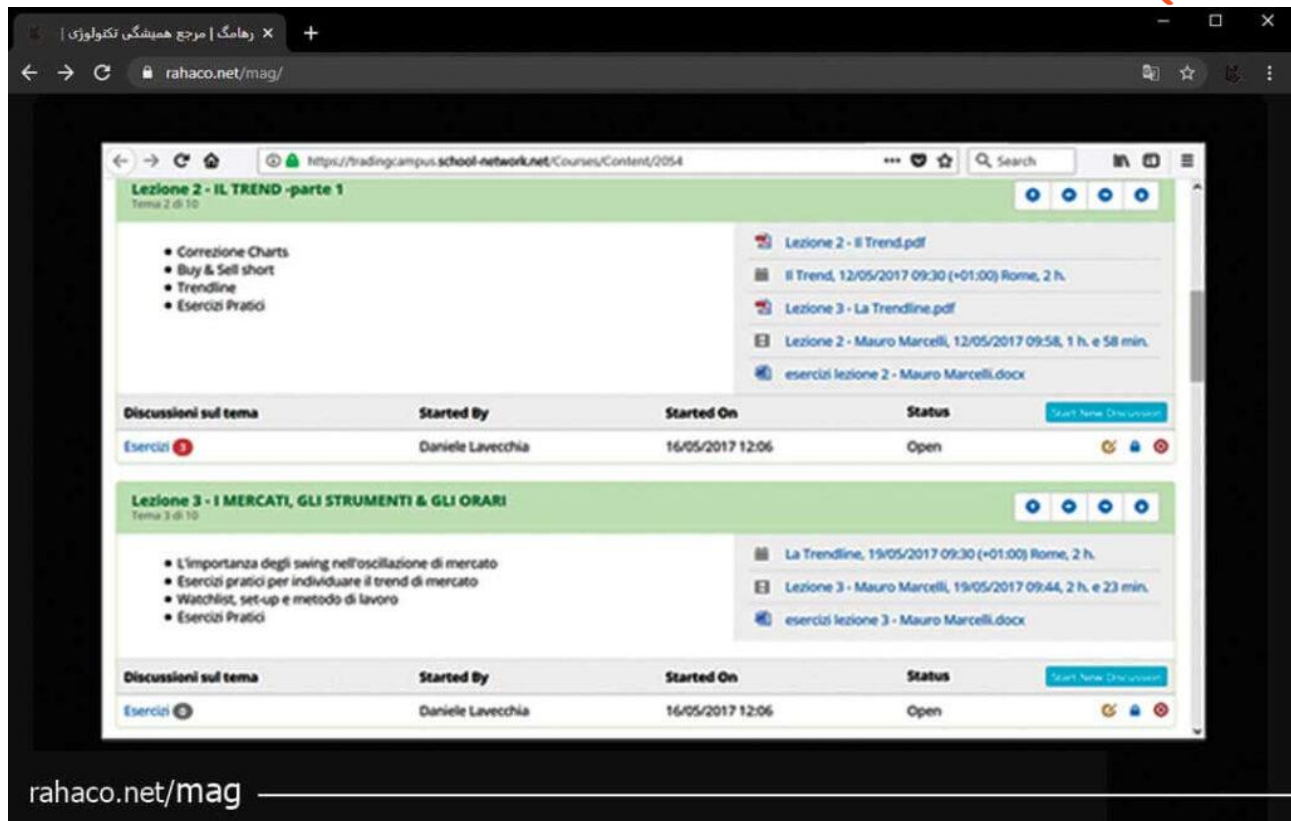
رهامگ | مرجع همیشگی تکنولوژی |
rahaco.net/mag/

https://tradingcampus.school-network.net/Courses/Content/2054
Search

Lezione 2 - IL TREND -parte 1
Tema 2 di 10

• Correzione Charts
• Buy & Sell short
• Trendline
• Esercizi Pratici

Lezione 2 - Il Trend.pdf
Il Trend, 12/05/2017 09:30 (+01:00) Rome, 2 h.
Lezione 3 - La Trendline.pdf
Lezione 2 - Mauro Marcelli, 12/05/2017 09:58, 1 h. e 58 min.
esercizi lezione 2 - Mauro Marcelli.docx

| Discussioni sul tema | Started By | Started On | Status | Start New Discussion |
|---|---|---|---|---|
| Esercizi 3 | Daniele Lavecchia | 16/05/2017 12:06 | Open | |

Lezione 3 - I MERCATI, GLI STRUMENTI & GLI ORARI
Tema 3 di 10

• L'importanza degli swing nell'oscillazione di mercato
• Esercizi pratici per individuare il trend di mercato
• Watchlist, set-up e metodo di lavoro
• Esercizi Pratici

La Trendline, 19/05/2017 09:30 (+01:00) Rome, 2 h.
Lezione 3 - Mauro Marcelli, 19/05/2017 09:44, 2 h. e 23 min.
esercizi lezione 3 - Mauro Marcelli.docx

| Discussioni sul tema | Started By | Started On | Status | Start New Discussion |
|---|---|---|---|---|
| Esercizi 0 | Daniele Lavecchia | 16/05/2017 12:06 | Open | |

rahaco.net/mag